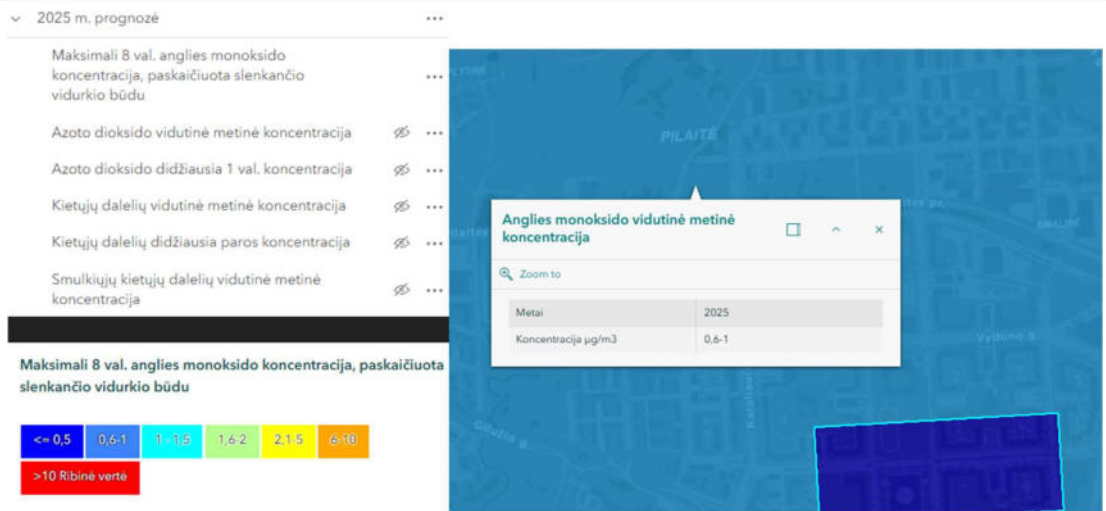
2025 m. prognozė

Maksimali 8 val. anglies monoksido koncentracija, paskaičiuota slenkančio vidurkio būdu

Azoto dioksido vidutinė metinė koncentracija

Azoto dioksido didžiausia 1 val. koncentracija

Kietųjų dalelių vidutinė metinė koncentracija

Kietųjų dalelių didžiausia paros koncentracija

Smulkiųjų kietųjų dalelių vidutinė metinė koncentracija

Maksimali 8 val. anglies monoksido koncentracija, paskaičiuota slenkančio vidurkio būdu

<= 0,5 | 0,6-1 | 1 - 1,5 | 1,6-2 | 2,1-5 | 6-10

>10 Ribinė vertė

PILAITĖ

Anglies monoksido vidutinė metinė koncentracija

Zoom to

| Metai | 2025 |
|---|---|
| Koncentracija µg/m3 | 0,6-1 |

Vyduno g.

Gilužio g.

Karaliaučiaus